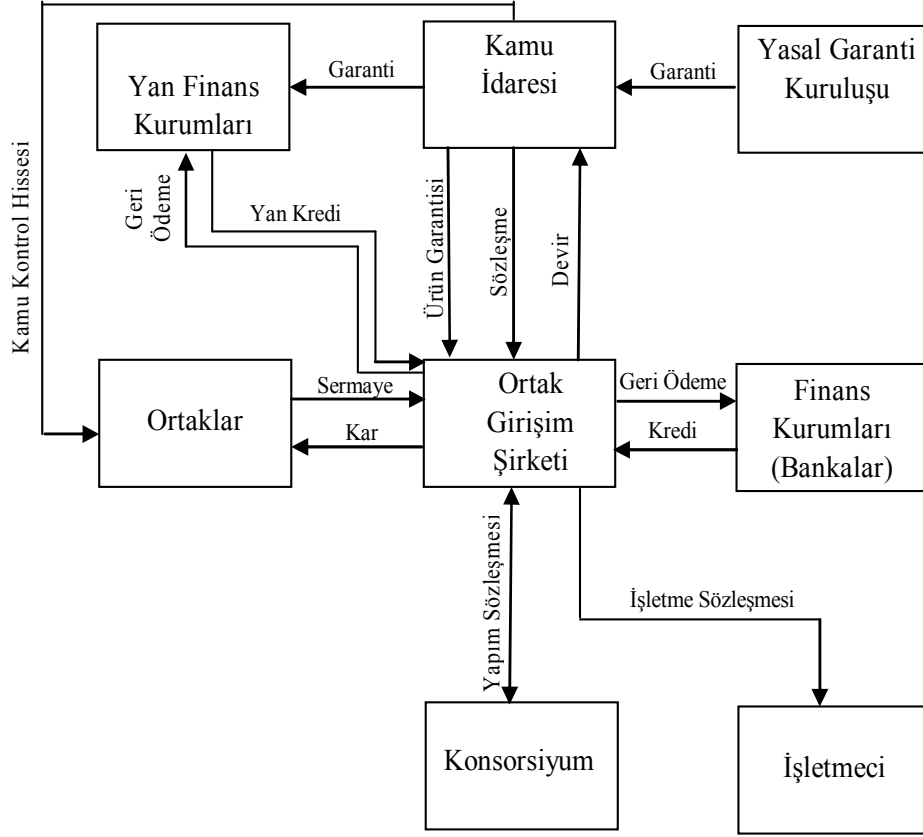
Kamu İdaresi

Yan Finans Kurumları

Yasal Garanti Kuruluşu

Garanti

Garanti

Kamu Kontrol Hissesi

Geri Ödeme

Yan Kredi

Ürün Garantisi

Sözleşme

Devir

Ortaklar

Sermaye

Kar

Ortak Girişim Şirketi

Geri Ödeme

Kredi

Finans Kurumları (Bankalar)

Yapım Sözleşmesi

İşletme Sözleşmesi

Konsorsiyum

İşletmeci